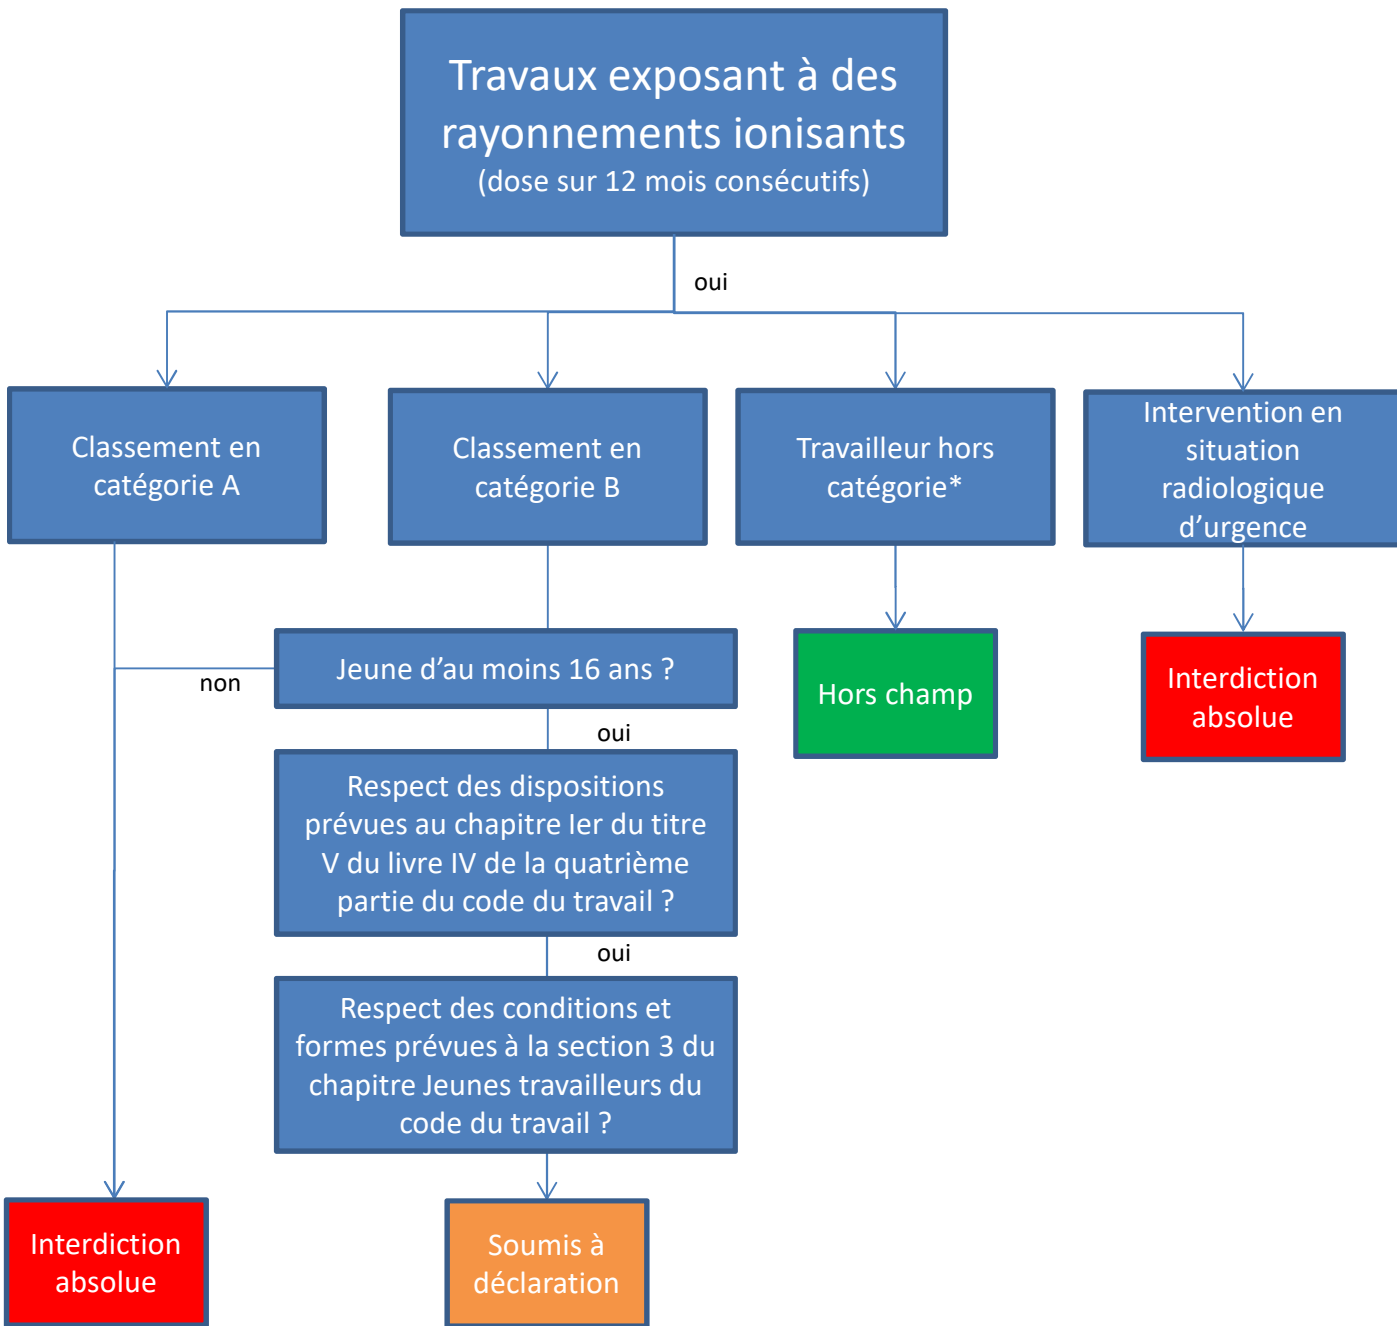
Travaux exposant à des rayonnements ionisants
(dose sur 12 mois consécutifs)

oui

Classement en catégorie A

Classement en catégorie B

Travailleur hors catégorie*

Intervention en situation radiologique d'urgence

Jeune d'au moins 16 ans ?

non

Hors champ

Interdiction absolue

oui

Respect des dispositions prévues au chapitre Ier du titre V du livre IV de la quatrième partie du code du travail ?

oui

Respect des conditions et formes prévues à la section 3 du chapitre Jeunes travailleurs du code du travail ?

Interdiction absolue

Soumis à déclaration